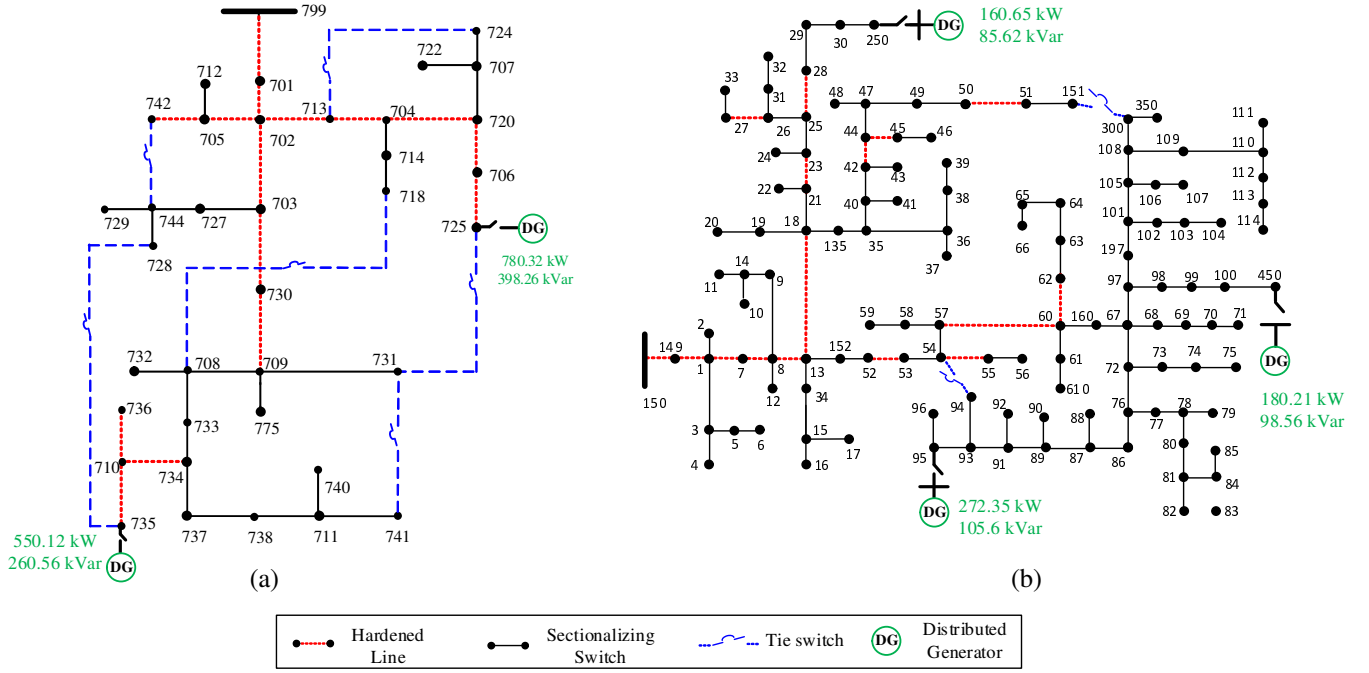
799
701
712
742
705
702
713
704
724
722
707
720
714
718
706
725
DG
780.32 kW
398.26 kVar
729
744
727
703
728
730
732
708
709
731
775
736
733
710
734
740
735
737
738
711
741
550.12 kW
260.56 kVar
DG
(a)

29
30
250
DG
160.65 kW
85.62 kVar
33
32
31
28
27
26
25
48
47
49
50
51
151
350
300
111
110
109
108
44
45
46
24
23
42
43
39
22
21
40
41
38
105
106
107
112
113
114
65
64
66
101
102
103
104
20
19
18
135
35
36
37
63
197
14
11
9
10
62
97
98
99
100
450
59
58
57
60
160
67
68
69
70
71
2
149
150
1
7
8
12
13
152
52
53
54
55
56
61
610
72
73
74
75
DG
180.21 kW
98.56 kVar
34
96
94
92
90
88
76
77
78
79
3
5
6
4
15
17
16
95
93
91
89
87
86
80
85
81
84
82
83
DG
272.35 kW
105.6 kVar
(b)

Hardened Line
Sectionalizing Switch
Tie switch
DG
Distributed Generator